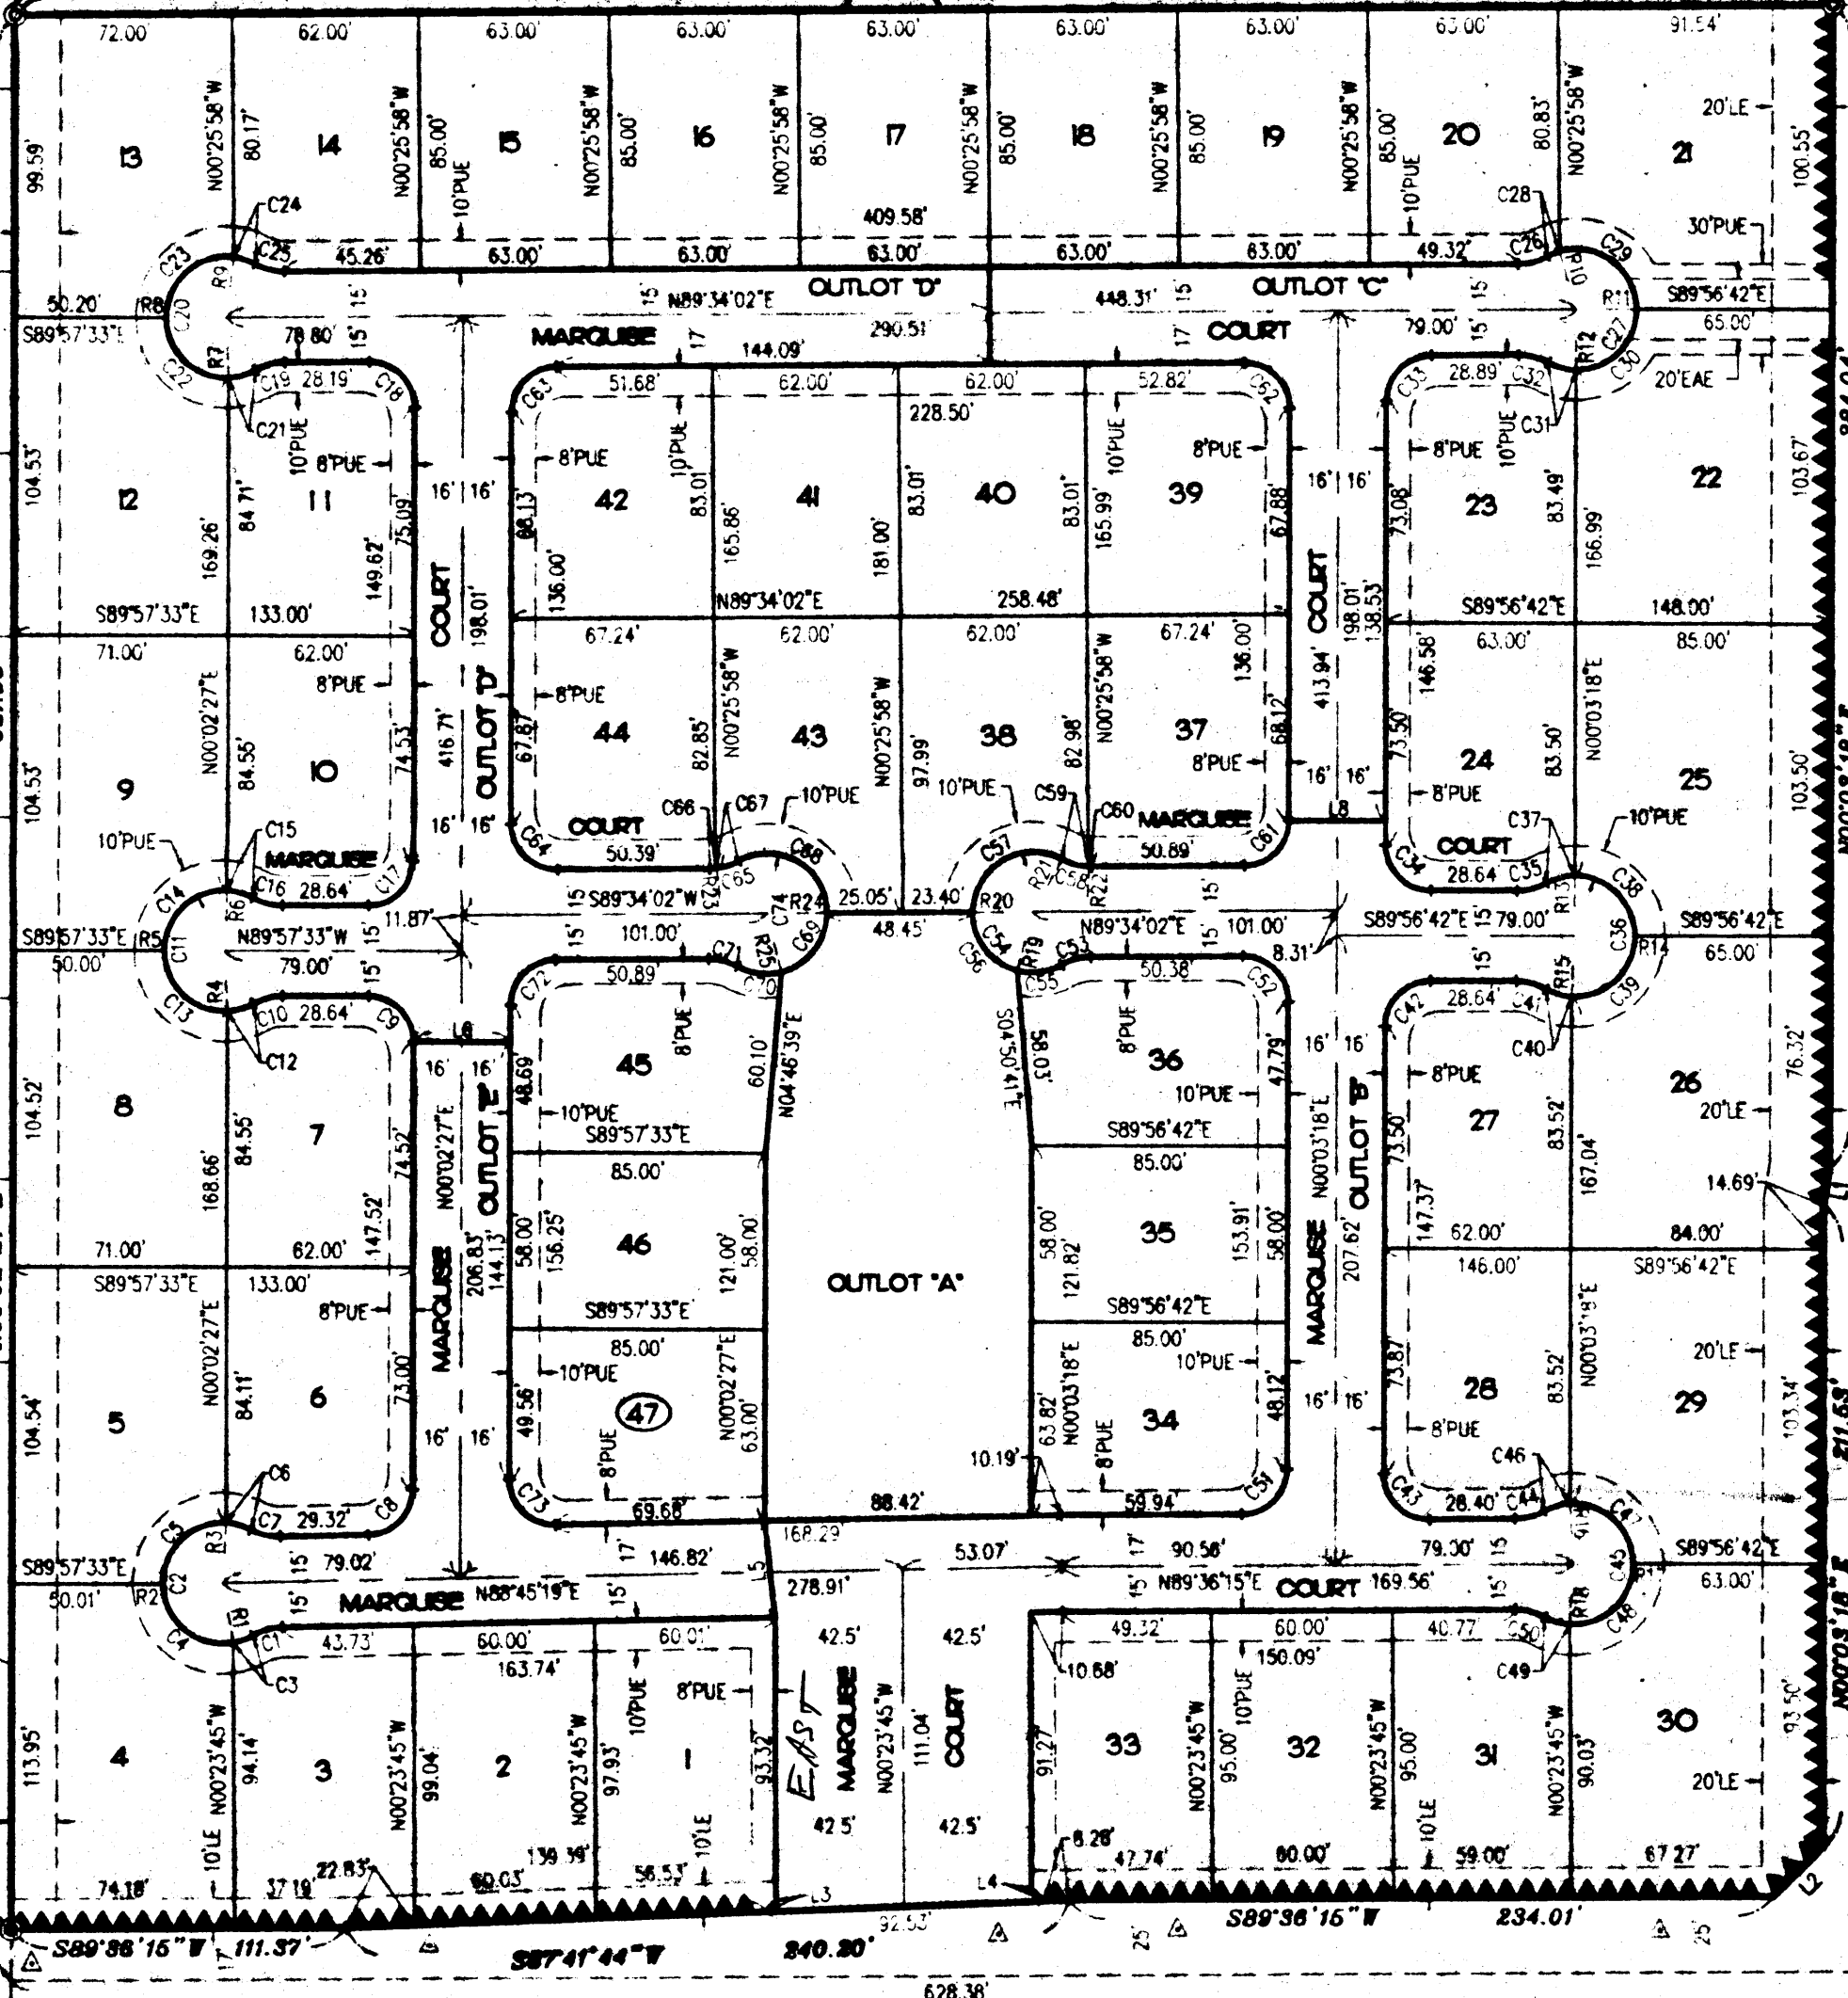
72.00' 62.00' 63.00' 63.00' 63.00' 63.00' 63.00' 63.00' 91.54'

13 14 15 16 17 18 19 20 21

99.59' 80.17' N00°25'58"W 85.00' 10'PUE N00°25'58"W 85.00' N00°25'58"W 85.00' N00°25'58"W 85.00' N00°25'58"W 85.00' N00°25'58"W 85.00' 10'PUE 80.83' N00°25'58"W 20'LE 100.55'

C24 C25 C23 R9 45.26' 63.00' 63.00' 409.58' 63.00' 63.00' 63.00' 49.32' C28 C26 C29 R10 30'PUE

50.20' R8 C20 15' 15' N89°34'02"E OUTLOT "D" 448.31' 15' OUTLOT "C" 15' R11 S89°56'42"E

S89°57'33"E R7 78.80' 15' MARQUISE 17 290.51' 17 COURT 79.00' 15' C27 R12 65.00'

C22 C19 28.19' C18 144.09' C63 51.68' 62.00' 62.00' 52.82' C62 C33 28.89' C32 C30 20'EAE

C21 10'PUE 8'PUE 228.50' 10'PUE 8'PUE 8'PUE 10'PUE C31

104.53' 12 11 16' 16' 8'PUE 42 41 40 39 16' 16' 23 22 103.67'

169.26' 84.71' 75.09' 149.62' COURT 198.01' 88.13' 136.00' 83.01' 165.86' 181.00' 83.01' 83.01' 165.99' 67.88' COURT 198.01' 138.53' 73.08' 83.49' 166.99'

S89°57'33"E 133.00' N89°34'02"E 258.48' S89°56'42"E 148.00'

71.00' 62.00' 67.24' 62.00' 62.00' 67.24' 63.00' 85.00'

8'PUE 8'PUE 146.58'

9 10 416.71' OUTLOT "D" 67.87' 44 82.85' N00°25'58"W 43 N00°25'58"W 97.99' 38 82.98' N00°25'58"W 37 136.00' 68.12' 413.94' 24 83.50' N00°03'18"E 25 103.50'

104.53' N00°02'27"E 84.55' 74.53' 8'PUE 73.50'

10'PUE 16' 16' C66 C67 10'PUE 10'PUE C59 C60 16' 16' L8 8'PUE C37 10'PUE

C15 MARQUISE COURT MARQUISE COURT

C14 R6 C16 28.64' C17 C64 50.39' C65 C68 C57 R21 C58 R22 50.89' C61 C34 28.64' C35 R13 C38

S89°57'33"E R5 C11 N89°57'33"W 15' 11.87' 15' S89°34'02"W R23 C74 R24 25.05' 23.40' R20 N89°34'02"E 15' 15' S89°56'42"E 79.00' C36 R14 S89°56'42"E

50.00' 79.00' 15' 101.00' R25 C69 48.45' C54 101.00' 8.31' 15' 65.00'

C13 R4 C10 28.64' C9 L6 C72 50.89' C71 C70 C56 R19 C53 50.38' C52 C42 28.64' C41 R15 C39

C12 16' 16' 8'PUE 60.10' 58.03' 8'PUE 47.79' 16' 16' C40 76.32'

8 7 48.69' 45 N04°46'39"E S04°50'41"E 36 10'PUE 8'PUE 27 26

104.52' 168.66' 84.55' 74.52' N00°02'27"E OUTLOT "E" 10'PUE S89°57'33"E S89°56'42"E N00°03'18"E OUTLOT "B" 73.50' 83.52' 167.04' 20'LE

147.52' 144.13' 85.00' 85.00' 207.62' 147.37' 14.69'

206.83' 58.00' 156.25' 46 121.00' 58.00' 58.00' 121.82' 35 153.91' 58.00' 62.00' 84.00'

71.00' 62.00' MARQUISE S89°57'33"E OUTLOT "A" S89°56'42"E MARQUISE 146.00' S89°56'42"E

S89°57'33"E 133.00' 8'PUE 85.00' 85.00' 10'PUE N00°03'18"E

5 6 10'PUE 47 N00°02'27"E 63.82' N00°03'18"E 34 16' 16' 28 29 20'LE

104.54' N00°02'27"E 84.11' 73.00' 16' 16' 49.58' 8'PUE 63.00' 8'PUE 48.12' 73.87' 8'PUE 83.52' 103.34'

C6 10.19' C46

C5 R3 C7 29.32' C8 C73 69.68' 88.42' 59.94' C51 C43 28.40' C44 R16 C47

S89°57'33"E 15' 79.02' 17' 146.82' L5 168.29' 53.07' 17' 90.58' 79.30' 15' S89°56'42"E

50.01' R2 C2 MARQUISE N88°45'19"E 15' 278.91' N89°36'15"E COURT 169.56' 15' C45 R17 63.00'

C4 R1 C1 43.73' 60.00' 60.01' 42.5' 42.5' 49.32' 60.00' 40.77' C50 R18 C48

C3 163.74' 8'PUE 10.68' 150.09' C49

113.95' 4 N00°23'45"W 94.14' 3 99.04' 2 N00°23'45"W 97.93' 10'PUE 1 93.32' EAST MARQUISE N00°23'45"W 111.04' COURT 91.27' 33 N00°23'45"W 95.00' 10'PUE 32 N00°23'45"W 95.00' 31 10'LE N00°23'45"W 90.03' 30 20'LE 93.50'

10'LE 10'LE 42.5' 42.5' 8.28'

74.18' 37.19' 22.83' 60.03' 139.39' 56.53' L3 L4 47.74' 60.00' 59.00' 67.27' L2

S89°36'15"W 111.37' S87°41'44"W 240.30' 92.53' 25' S89°36'15"W 234.01' 25'

628.38'

N00°03'18"E 211.63'